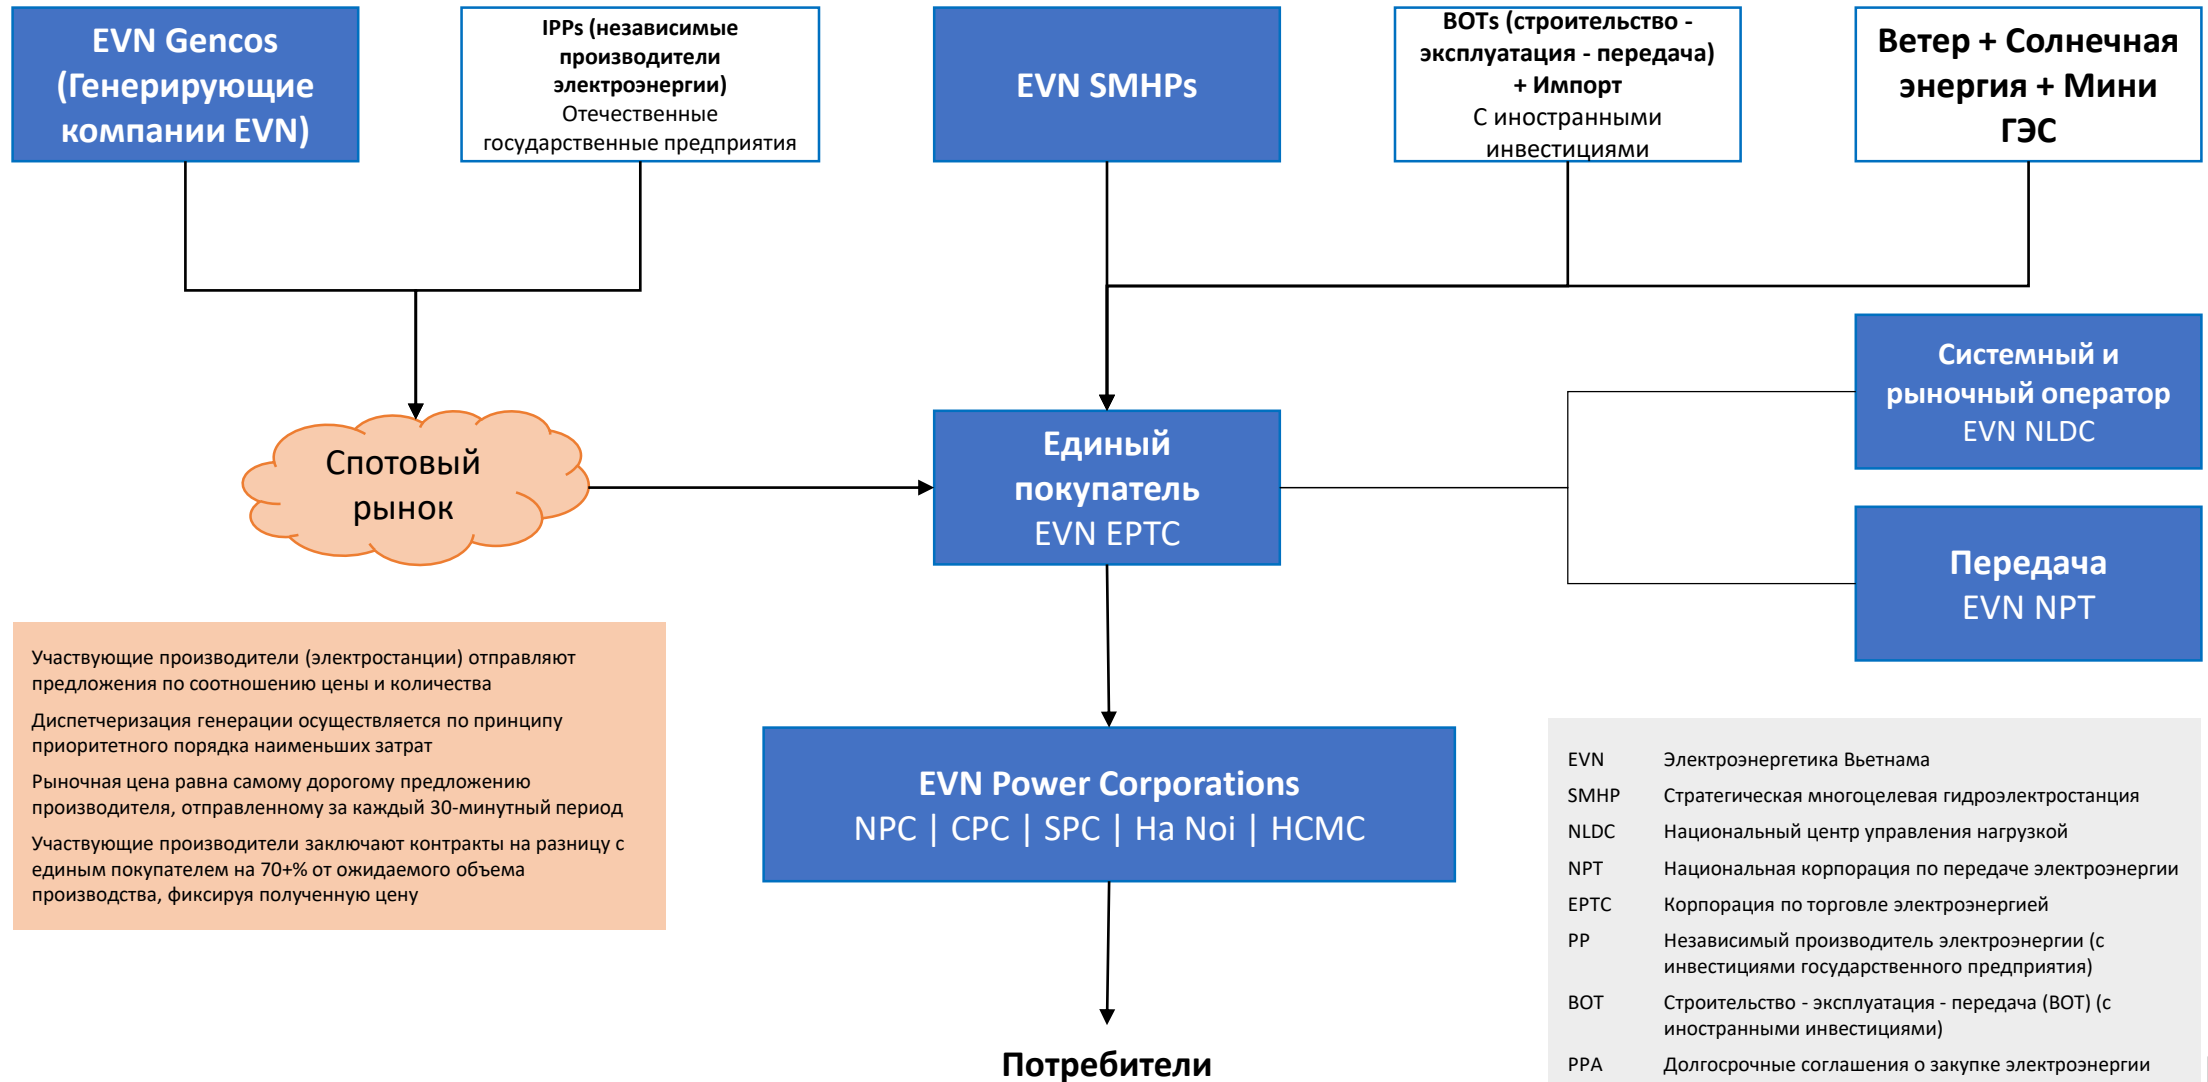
EVN Gencos (Генерирующие компании EVN)

IPPs (независимые производители электроэнергии)
Отечественные государственные предприятия

EVN SMHPs

BOTs (строительство - эксплуатация - передача) + Импорт
С иностранными инвестициями

Ветер + Солнечная энергия + Мини ГЭС

Системный и рыночный оператор
EVN NLDC

Спотовый рынок

Единый покупатель
EVN EPTC

Передача
EVN NPT

Участвующие производители (электростанции) отправляют предложения по соотношению цены и количества

Диспетчеризация генерации осуществляется по принципу приоритетного порядка наименьших затрат

Рыночная цена равна самому дорогому предложению производителя, отправленному за каждый 30-минутный период

Участвующие производители заключают контракты на разницу с единым покупателем на 70+% от ожидаемого объема производства, фиксируя полученную цену

EVN Power Corporations
NPC | CPC | SPC | Ha Noi | HCMC

Потребители

| | |
|---|---|
| EVN | Электроэнергетика Вьетнама |
| SMHP | Стратегическая многоцелевая гидроэлектростанция |
| NLDC | Национальный центр управления нагрузкой |
| NPT | Национальная корпорация по передаче электроэнергии |
| EPTC | Корпорация по торговле электроэнергией |
| PP | Независимый производитель электроэнергии (с инвестициями государственного предприятия) |
| BOT | Строительство - эксплуатация - передача (BOT) (с иностранными инвестициями) |
| PPA | Долгосрочные соглашения о закупке электроэнергии |